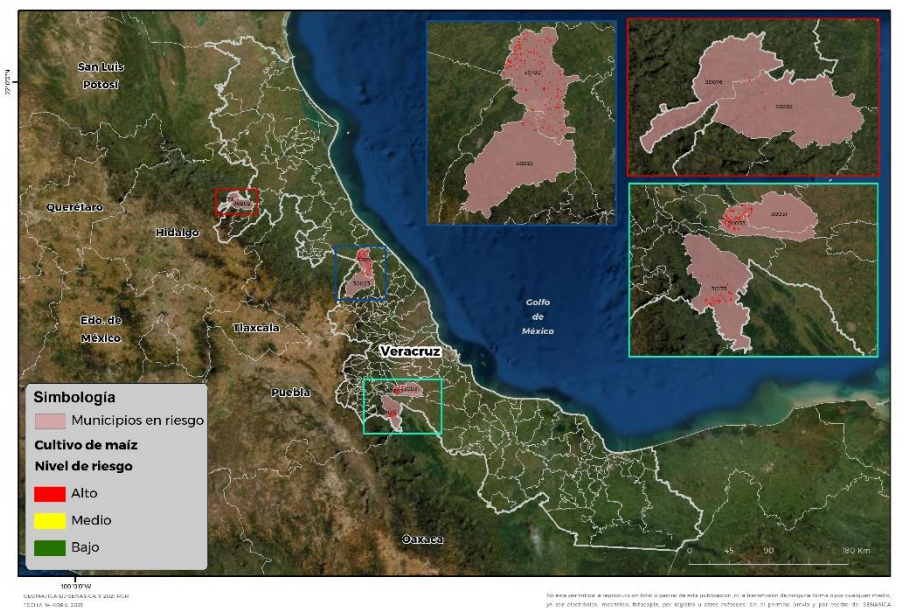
San Luis Potosí

22°0'0"N

Querétaro

Hidalgo

Edo. de México

Tlaxcala

Puebla

Veracruz

Golfo de México

Oaxaca

30102

30131

30076

30203

30061

30075

Simbología

Municipios en riesgo

Cultivo de maíz

Nivel de riesgo

Alto

Medio

Bajo

0 45 90 180 Km

100°0'0"W

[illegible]

FECHA: 14 ABRIL 2021

No está permitida la reproducción total o parcial de esta publicación, ni la transmisión de ninguna forma o por cualquier medio, ya sea electrónico, mecánico, fotocopia, por registro u otros métodos, sin el permiso previo y por escrito de SENASICA